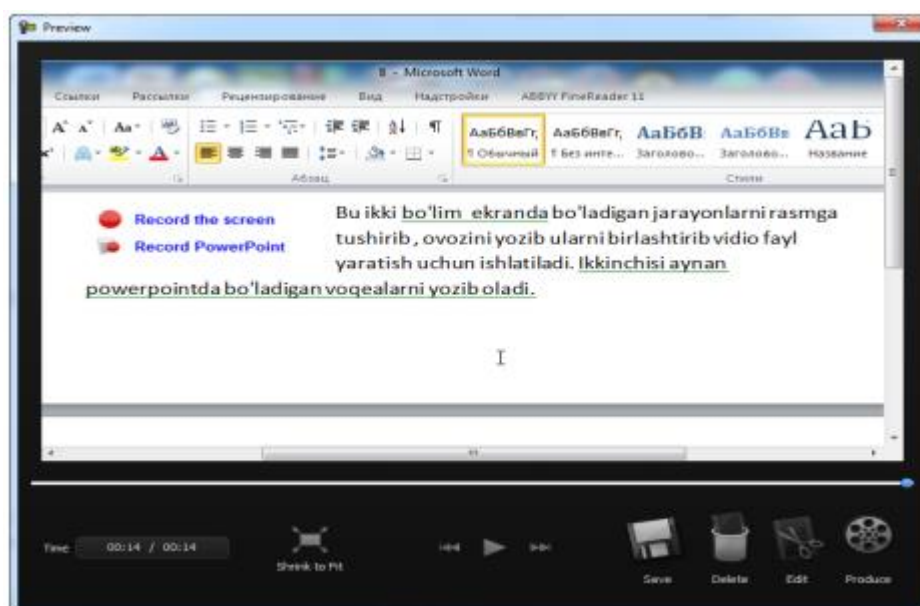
Preview

8 - Microsoft Word

Ссылки Рассылки Рецензирование Вид Надстройки ABBYY FineReader 11

АаБбВвГг, ¶ Обычный | АаБбВвГг, ¶ Без инте... | АаБбВ Заголово... | АаБбВв Заголово... | АаБ Название

Абзац

Стили

Record the screen

Record PowerPoint

Bu ikki bo'lim ekranda bo'ladigan jarayonlarni rasmga tushirib , ovozini yozib ularni birlashtirib vidio fayl yaratish uchun ishlatiladi. Ikkinchisi aynan powerpointda bo'ladigan voqealarni yozib oladi.

Time 00:14 / 00:14

Shrink to Fit

Save Delete Edit Produce